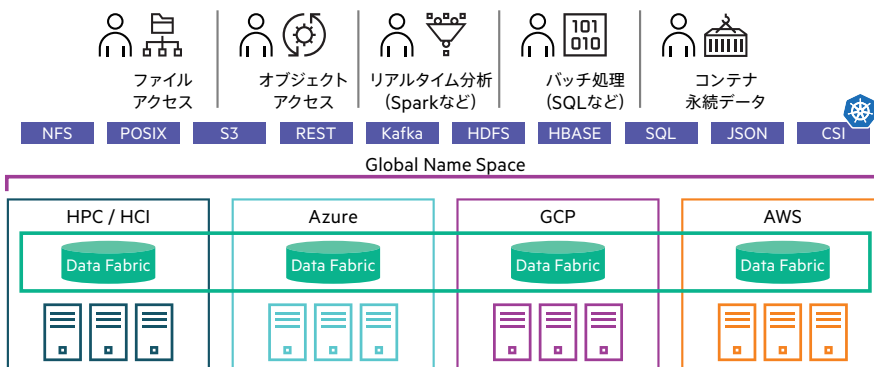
101
010

ファイル
アクセス

オブジェクト
アクセス

リアルタイム分析
(Sparkなど)

バッチ処理
(SQLなど)

コンテナ
永続データ

NFS POSIX S3 REST Kafka HDFS HBASE SQL JSON CSI

Global Name Space

HPC / HCI

Azure

GCP

AWS

Data Fabric

Data Fabric

Data Fabric

Data Fabric